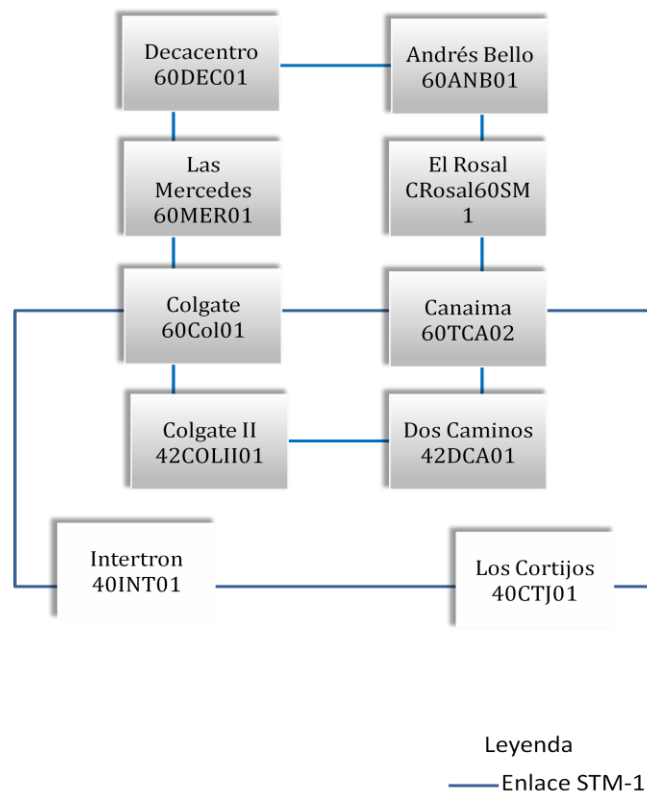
Decacentro
60DEC01

Andrés Bello
60ANB01

Las Mercedes
60MER01

El Rosal
CRosal60SM
1

Colgate
60Col01

Canaima
60TCA02

Colgate II
42COLII01

Dos Caminos
42DCA01

Intertron
40INT01

Los Cortijos
40CTJ01

Leyenda
Enlace STM-1